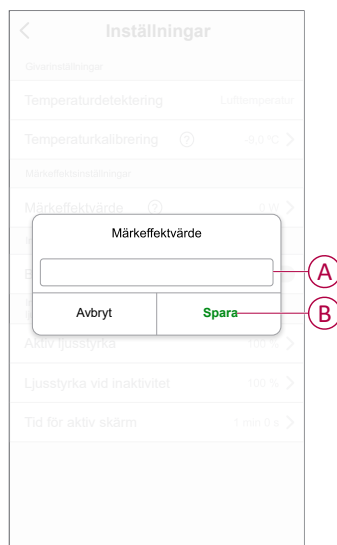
Inställningar

Grundinställningar

Temperaturdetektering Lufttemperatur

Temperaturkalibrering -0.0 °C

Märkeffektinställningar

Märkeffektvärde 0 W

Märkeffektvärde

Avbryt Spara

A

B

Aktiv ljusstyrka 100 %

Ljusstyrka vid inaktivitet 100 %

Tid för aktiv skärm 1 min 0 s